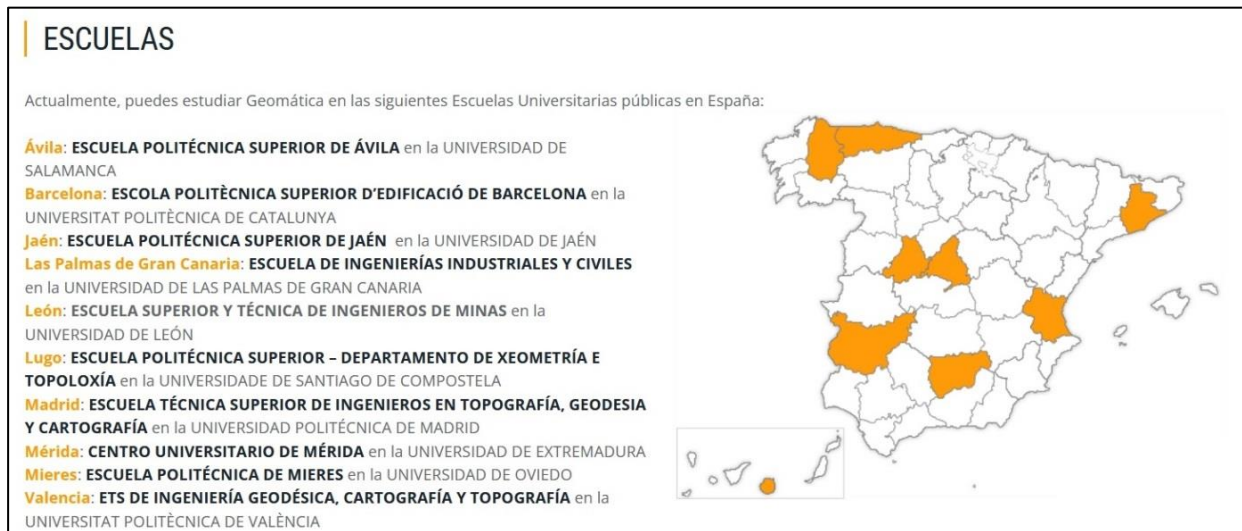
ESCUELAS

Actualmente, puedes estudiar Geomática en las siguientes Escuelas Universitarias públicas en España:

Ávila: ESCUELA POLITÉCNICA SUPERIOR DE ÁVILA en la UNIVERSIDAD DE SALAMANCA
Barcelona: ESCOLA POLITÈCNICA SUPERIOR D'EDIFICACIÓ DE BARCELONA en la UNIVERSITAT POLITÈCNICA DE CATALUNYA
Jaén: ESCUELA POLITÉCNICA SUPERIOR DE JAÉN en la UNIVERSIDAD DE JAÉN
Las Palmas de Gran Canaria: ESCUELA DE INGENIERÍAS INDUSTRIALES Y CIVILES en la UNIVERSIDAD DE LAS PALMAS DE GRAN CANARIA
León: ESCUELA SUPERIOR Y TÉCNICA DE INGENIEROS DE MINAS en la UNIVERSIDAD DE LEÓN
Lugo: ESCUELA POLITÉCNICA SUPERIOR – DEPARTAMENTO DE XEOMETRÍA E TOPOLOXÍA en la UNIVERSIDADE DE SANTIAGO DE COMPOSTELA
Madrid: ESCUELA TÉCNICA SUPERIOR DE INGENIEROS EN TOPOGRAFÍA, GEODESIA Y CARTOGRAFÍA en la UNIVERSIDAD POLITÉCNICA DE MADRID
Mérida: CENTRO UNIVERSITARIO DE MÉRIDA en la UNIVERSIDAD DE EXTREMADURA
Mieres: ESCUELA POLITÉCNICA DE MIERES en la UNIVERSIDAD DE OVIEDO
Valencia: ETS DE INGENIERÍA GEODÉSICA, CARTOGRAFÍA Y TOPOGRAFÍA en la UNIVERSITAT POLITÈCNICA DE VALÈNCIA